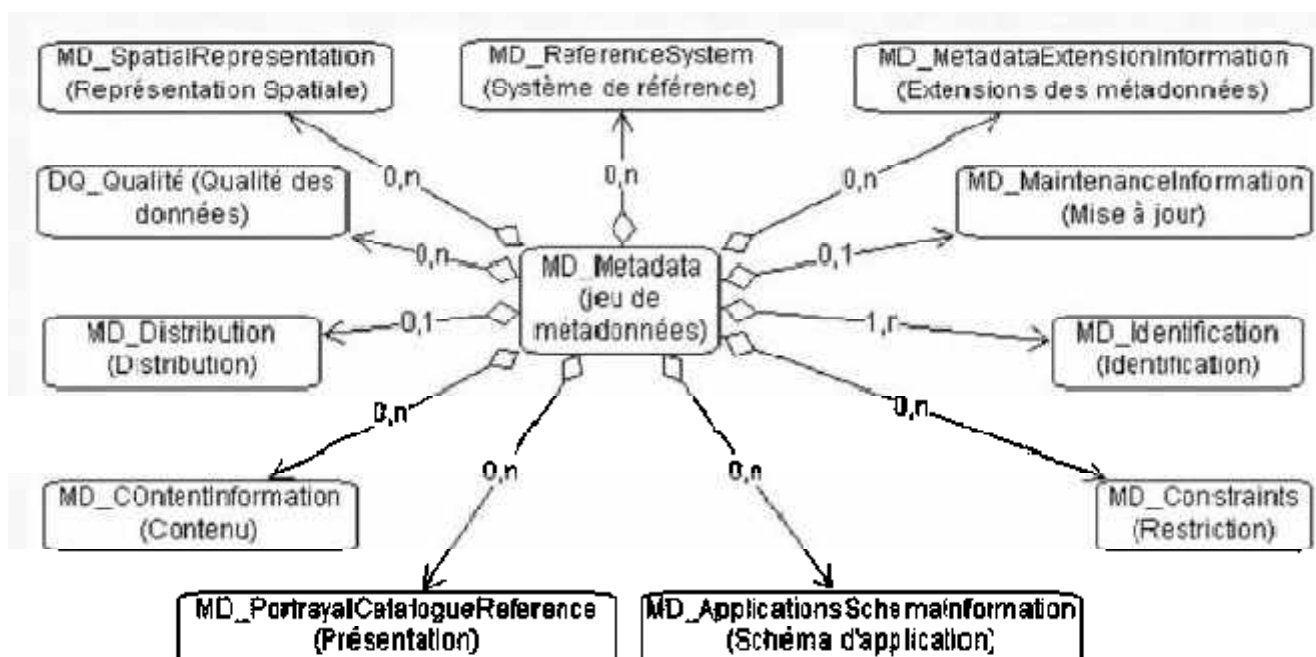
MD_SpatialRepresentation (Représentation Spatiale)

MD_ReferenceSystem (Système de référence)

MD_MetadataExtensionInformation (Extensions des métadonnées)

0,n

0,n

0,n

DQ_Qualité (Qualité des données)

MD_MaintenanceInformation (Mise à jour)

0,n

MD_Metadata (jeu de metadonnées)

0,1

MD_Distribution (Distribution)

0,1

1,n

MD_Identification (Identification)

0,n

0,n

0,n

0,n

MD_COntentInformation (Contenu)

MD_Constraints (Restriction)

MD_PortrayalCatalogueReference (Présentation)

MD_ApplicationsSchemaInformation (Schéma d'application)